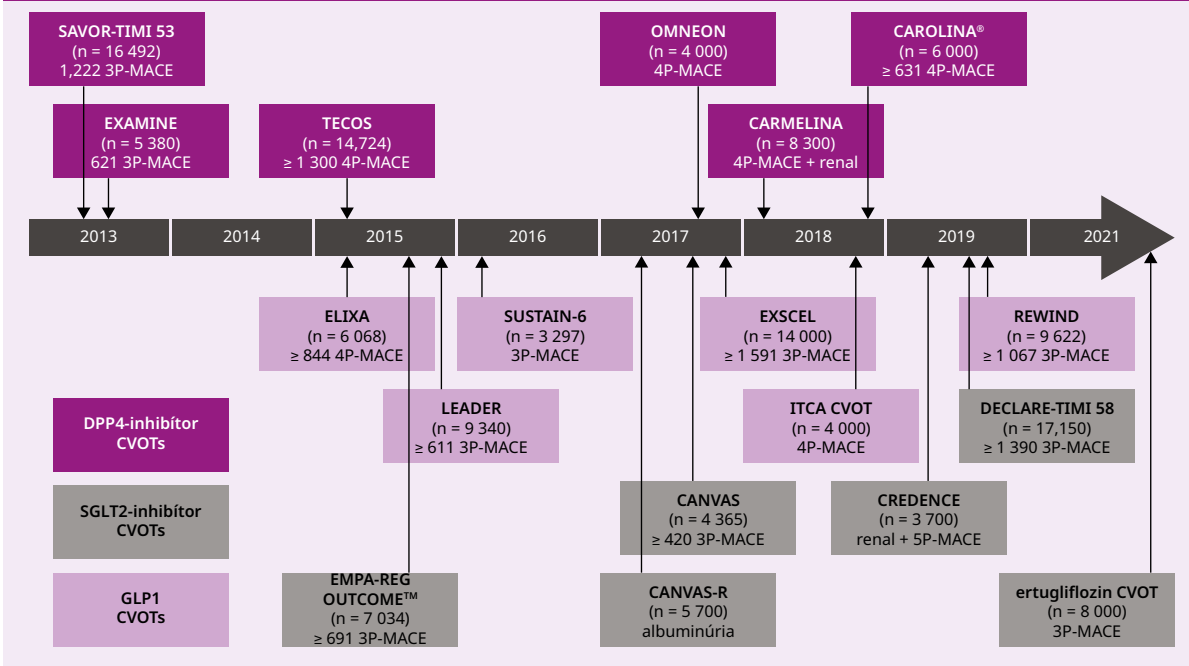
SAVOR-TIMI 53
(n = 16 492)
1,222 3P-MACE

EXAMINE
(n = 5 380)
621 3P-MACE

TECOS
(n = 14,724)
≥ 1 300 4P-MACE

OMNEON
(n = 4 000)
4P-MACE

CAROLINA®
(n = 6 000)
≥ 631 4P-MACE

CARMELINA
(n = 8 300)
4P-MACE + renal

2013 | 2014 | 2015 | 2016 | 2017 | 2018 | 2019 | 2021

ELIXA
(n = 6 068)
≥ 844 4P-MACE

SUSTAIN-6
(n = 3 297)
3P-MACE

EXSCEL
(n = 14 000)
≥ 1 591 3P-MACE

REWIND
(n = 9 622)
≥ 1 067 3P-MACE

DPP4-inhibítor CVOTs

LEADER
(n = 9 340)
≥ 611 3P-MACE

ITCA CVOT
(n = 4 000)
4P-MACE

DECLARE-TIMI 58
(n = 17,150)
≥ 1 390 3P-MACE

SGLT2-inhibítor CVOTs

CANVAS
(n = 4 365)
≥ 420 3P-MACE

CREDENCE
(n = 3 700)
renal + 5P-MACE

GLP1 CVOTs

EMPA-REG OUTCOME™
(n = 7 034)
≥ 691 3P-MACE

CANVAS-R
(n = 5 700)
albuminúria

ertugliflozin CVOT
(n = 8 000)
3P-MACE